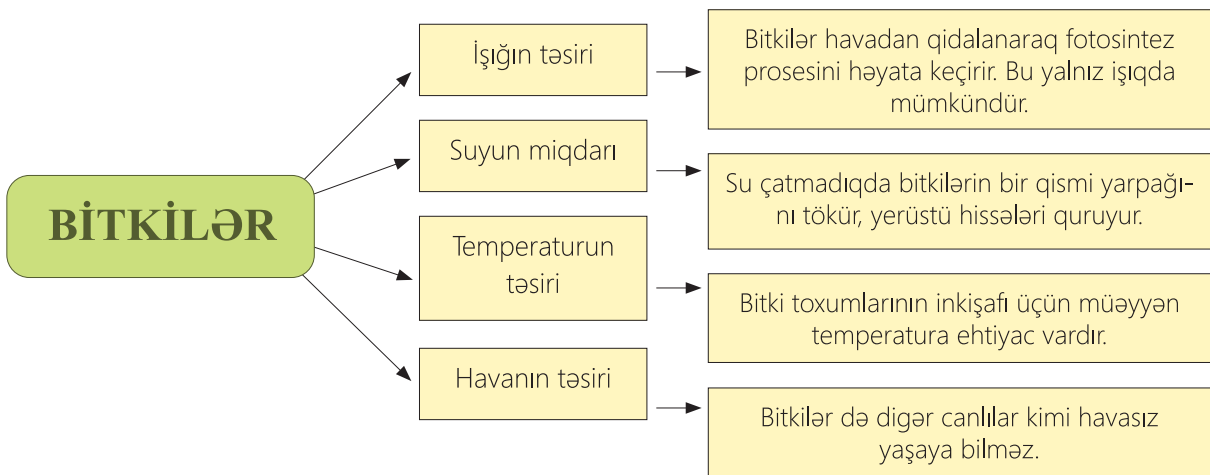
BİTKİLƏR

İşığın təsiri

Bitkilər havadan qidalanaraq fotosintez prosesini həyata keçirir. Bu yalnız işıqda mümkündür.

Suyun miqdarı

Su çatmadıqda bitkilərin bir qismi yarpağını tökür, yerüstü hissələri quruyur.

Temperaturun təsiri

Bitki toxumlarının inkişafı üçün müəyyən temperatura ehtiyac vardır.

Havanın təsiri

Bitkilər də digər canlılar kimi havasız yaşaya bilməz.